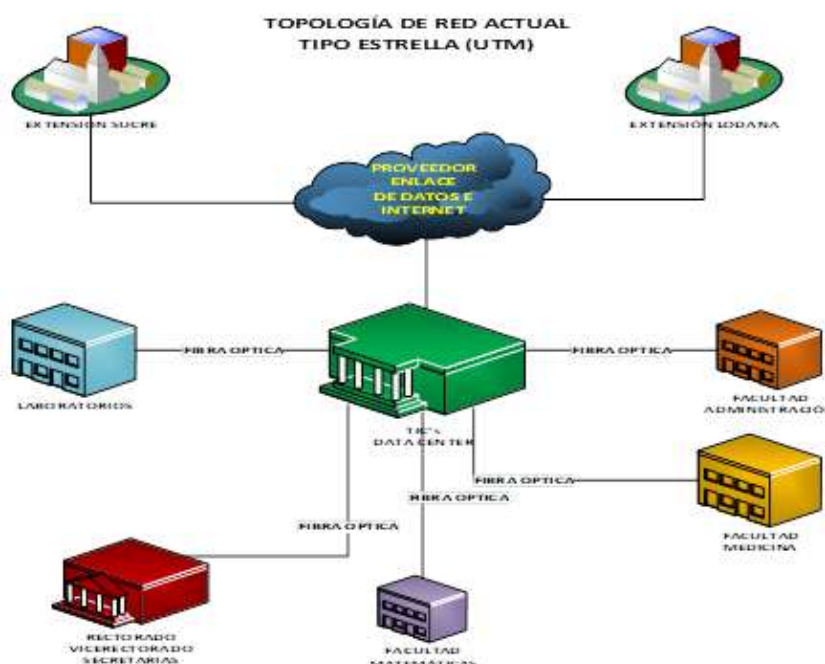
TOPOLOGÍA DE RED ACTUAL
TIPO ESTRELLA (UTM)

EXTENSION SUCRE

EXTENSION LODANA

PROVEEDOR ENLACE DE DATOS E INTERNET

FIBRA OPTICA

LABORATORIOS

TIC's
DATA CENTER

FIBRA OPTICA

FACULTAD ADMINISTRACIÓ

FIBRA OPTICA

FACULTAD MEDICINA

FIBRA OPTICA

FIBRA OPTICA

RECTORADO
VICERECTORADO
SECRETARIAS

FACULTAD
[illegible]